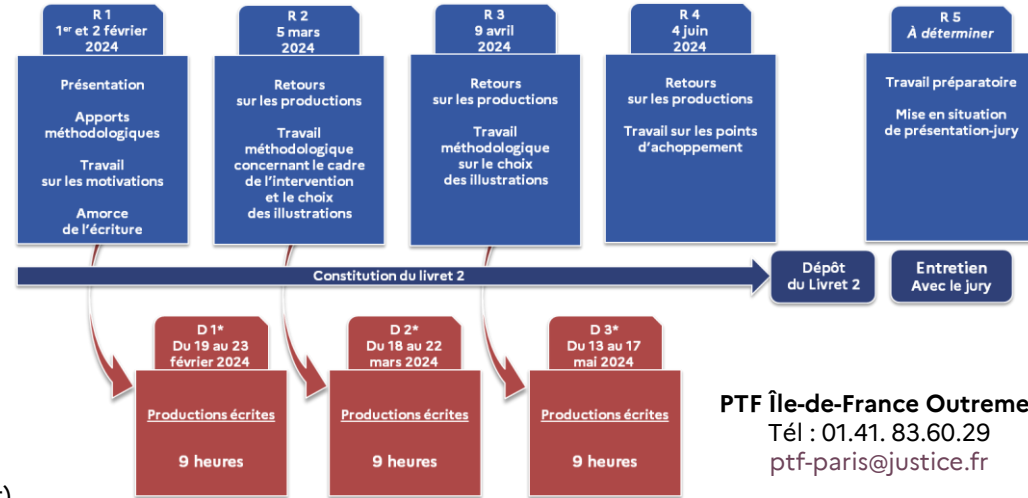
R 1
1er et 2 février 2024

Présentation

Apports méthodologiques

Travail sur les motivations

Amorce de l'écriture

R 2
5 mars 2024

Retours sur les productions

Travail méthodologique concernant le cadre de l'intervention et le choix des illustrations

R 3
9 avril 2024

Retours sur les productions

Travail méthodologique sur le choix des illustrations

R 4
4 juin 2024

Retours sur les productions

Travail sur les points d'achoppement

R 5
À déterminer

Travail préparatoire

Mise en situation de présentation-jury

Constitution du livret 2

Dépôt du Livret 2

Entretien Avec le jury

D 1*
Du 19 au 23 février 2024

Productions écrites

9 heures

D 2*
Du 18 au 22 mars 2024

Productions écrites

9 heures

D 3*
Du 13 au 17 mai 2024

Productions écrites

9 heures

PTF Île-de-France Outreme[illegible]
Tél : 01.41. 83.60.29
ptf-paris@justice.fr